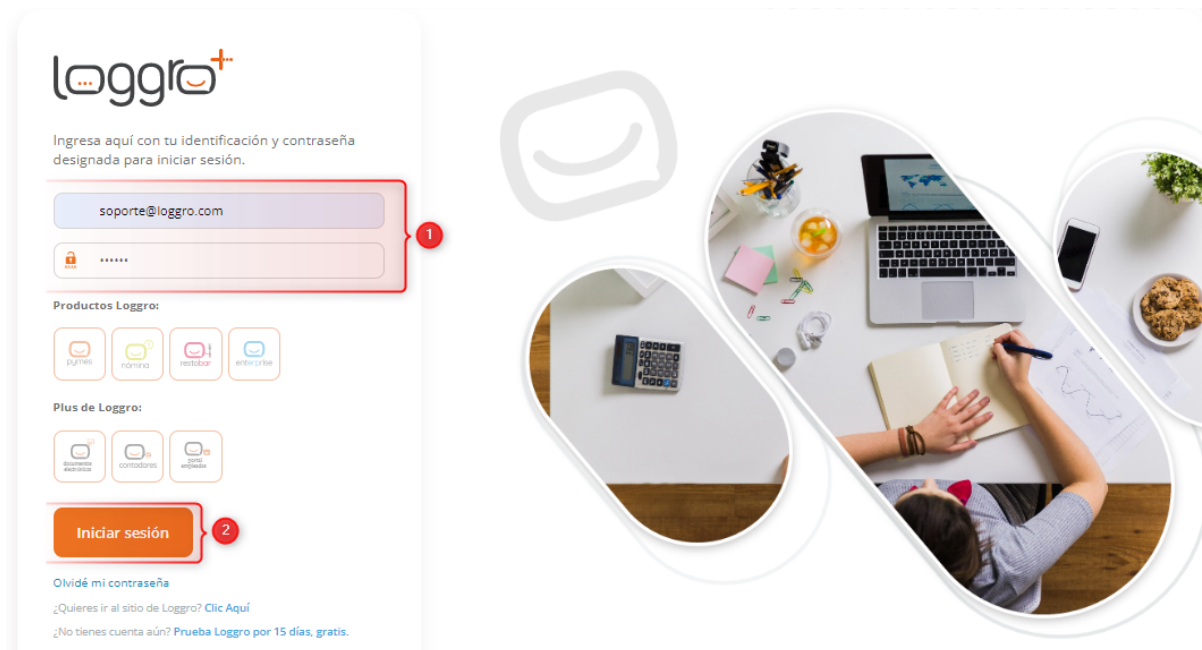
loggro+

Ingresa aquí con tu identificación y contraseña designada para iniciar sesión.

soporte@loggro.com

••••••

1

Productos Loggro:

pymes

nómina

restobar

enterprise

Plus de Loggro:

documentos electrónicos

contadores

portal empleados

Iniciar sesión

2

Olvidé mi contraseña

¿Quieres ir al sitio de Loggro? Clic Aquí

¿No tienes cuenta aún? Prueba Loggro por 15 días, gratis.